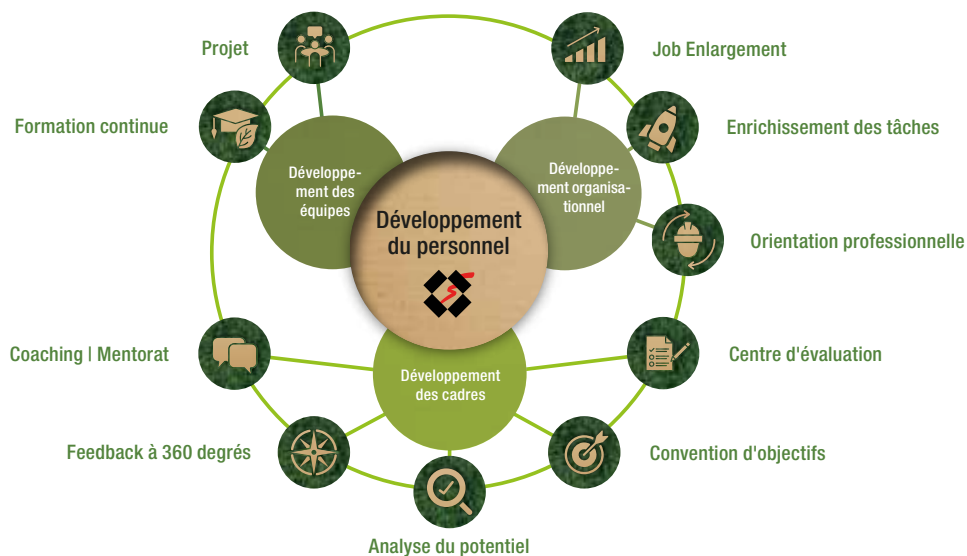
Projet

Job Enlargement

Formation continue

Enrichissement des tâches

Développement des équipes

Développement du personnel

Développement organisationnel

Orientation professionnelle

Coaching | Mentorat

Développement des cadres

Centre d'évaluation

Feedback à 360 degrés

Convention d'objectifs

Analyse du potentiel